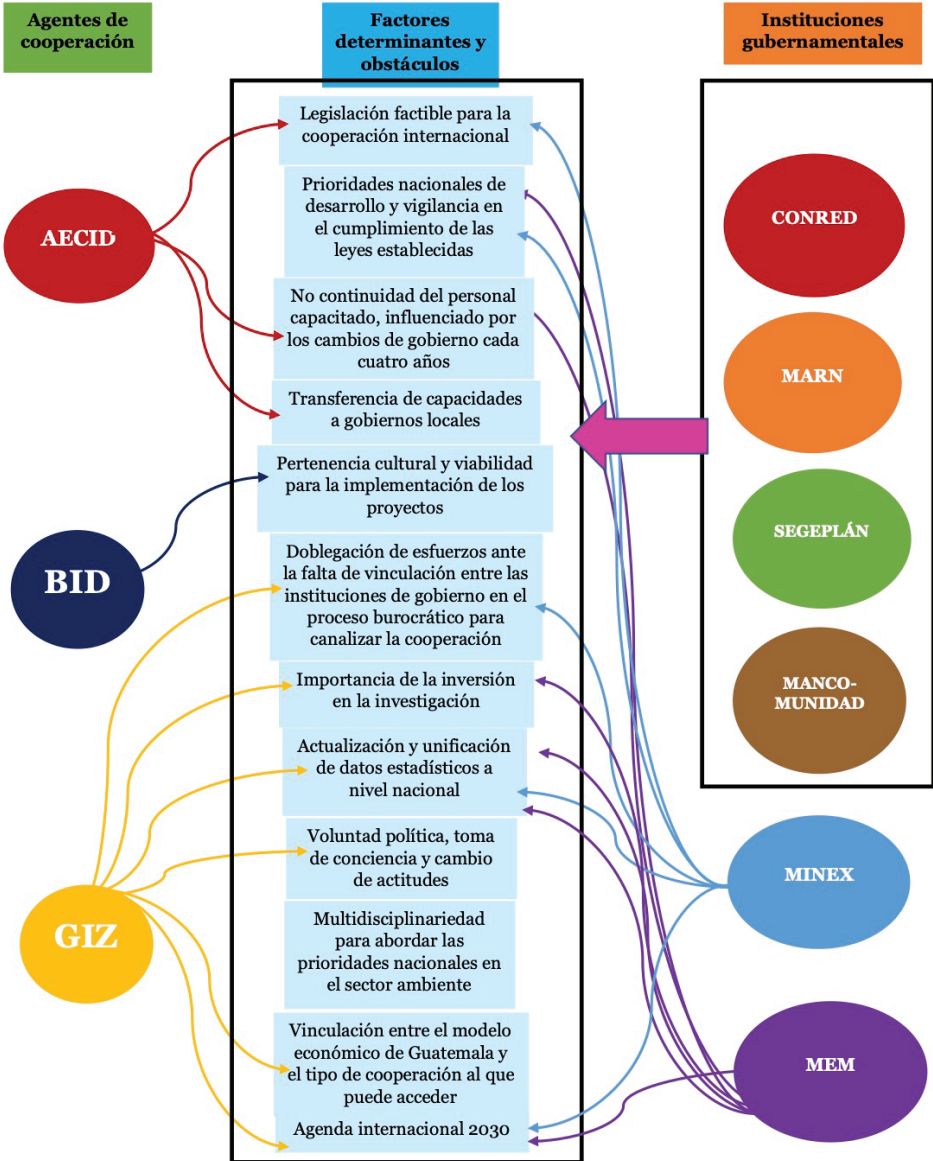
Agentes de cooperación

Factores determinantes y obstáculos

Instituciones gubernamentales

Legislación factible para la cooperación internacional

Prioridades nacionales de desarrollo y vigilancia en el cumplimiento de las leyes establecidas

No continuidad del personal capacitado, influenciado por los cambios de gobierno cada cuatro años

Transferencia de capacidades a gobiernos locales

Pertenencia cultural y viabilidad para la implementación de los proyectos

Doblegación de esfuerzos ante la falta de vinculación entre las instituciones de gobierno en el proceso burocrático para canalizar la cooperación

Importancia de la inversión en la investigación

Actualización y unificación de datos estadísticos a nivel nacional

Voluntad política, toma de conciencia y cambio de actitudes

Multidisciplinariedad para abordar las prioridades nacionales en el sector ambiente

Vinculación entre el modelo económico de Guatemala y el tipo de cooperación al que puede acceder

Agenda internacional 2030

AECID

BID

GIZ

CONRED

MARN

SEGEPLÁN

MANCO-MUNIDAD

MINEX

MEM